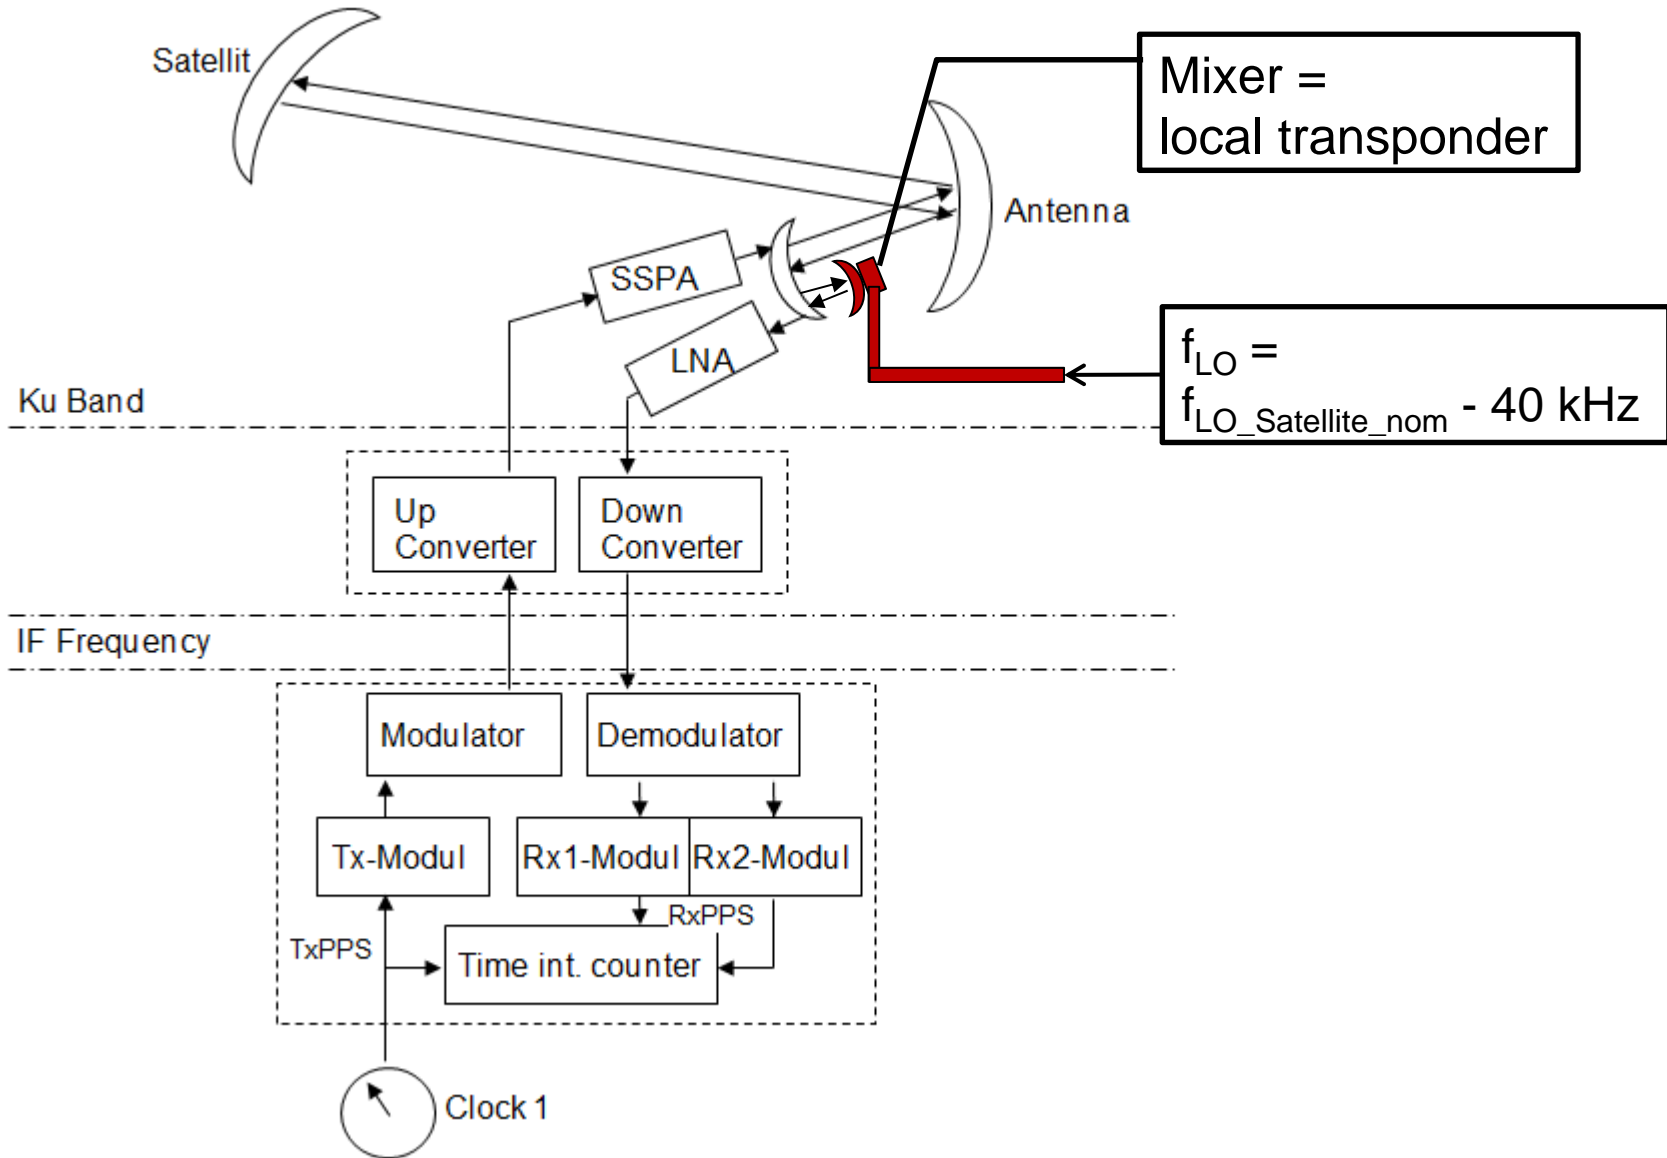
Satellit

Mixer = local transponder

Antenna

SSPA

LNA

$f_{LO}$ = $f_{LO\_Satellite\_nom}$ - 40 kHz

Ku Band

Up Converter

Down Converter

IF Frequency

Modulator

Demodulator

Tx-Modul

Rx1-Modul

Rx2-Modul

RxPPS

TxPPS

Time int. counter

Clock 1